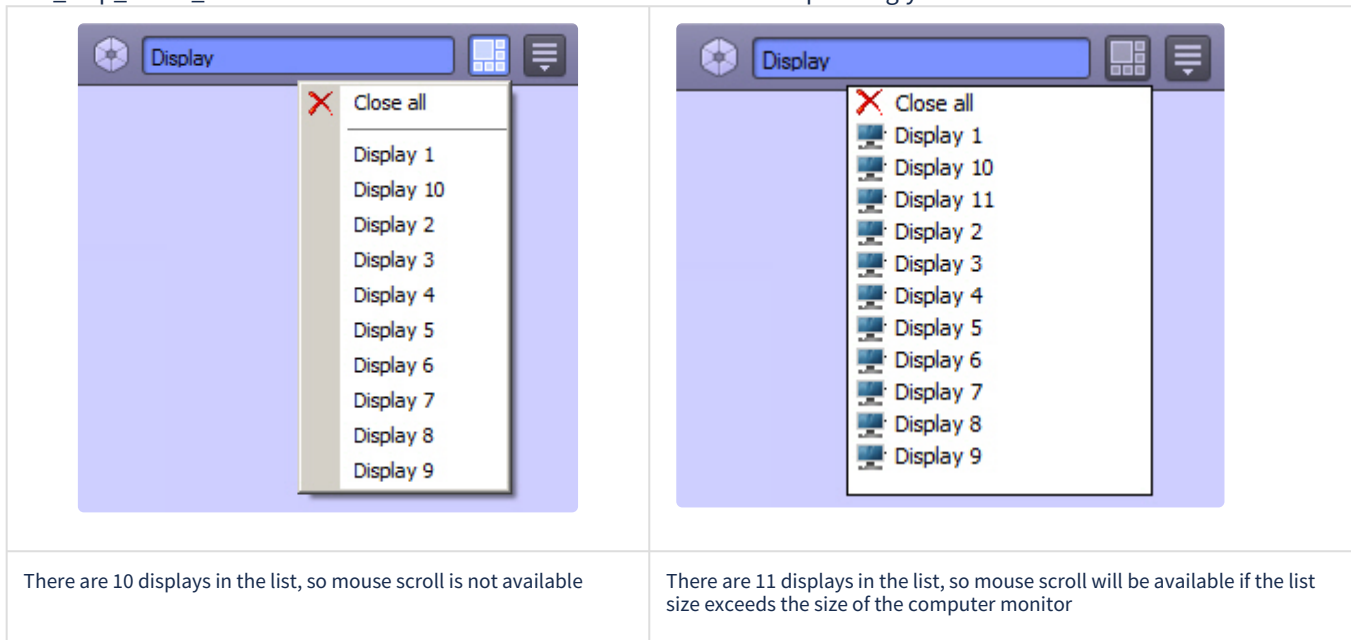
| Display<br>Close all<br>Display 1<br>Display 10<br>Display 2<br>Display 3<br>Display 4<br>Display 5<br>Display 6<br>Display 7<br>Display 8<br>Display 9 | Display<br>Close all<br>Display 1<br>Display 10<br>Display 11<br>Display 2<br>Display 3<br>Display 4<br>Display 5<br>Display 6<br>Display 7<br>Display 8<br>Display 9 |
|---|---|
| There are 10 displays in the list, so mouse scroll is not available | There are 11 displays in the list, so mouse scroll will be available if the list size exceeds the size of the computer monitor |